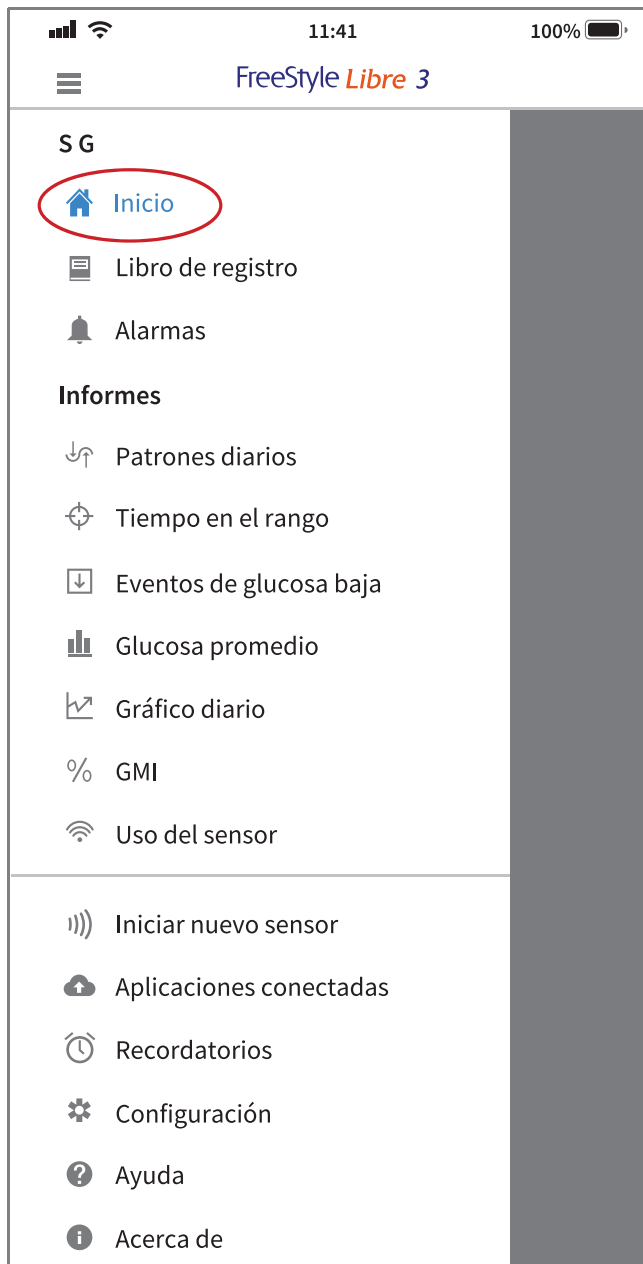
11:41
100%

FreeStyle Libre 3

S G

Inicio

Libro de registro

Alarmas

Informes

Patrones diarios

Tiempo en el rango

Eventos de glucosa baja

Glucosa promedio

Gráfico diario

%
GMI

Uso del sensor

Iniciar nuevo sensor

Aplicaciones conectadas

Recordatorios

Configuración

Ayuda

Acerca de